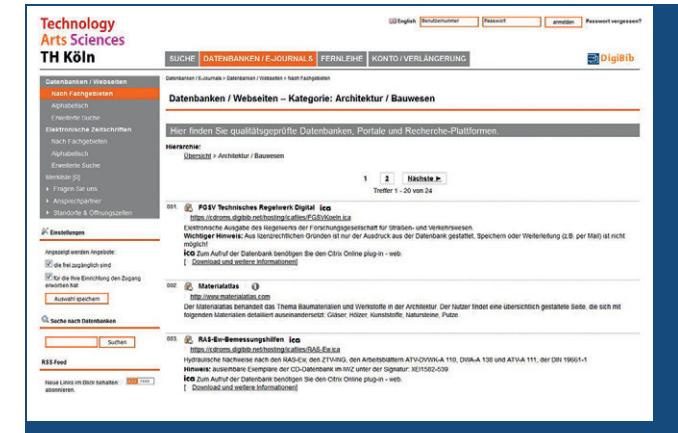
Technology
Arts Sciences
TH Köln

English Benutzernummer Passwort anmelden Passwort vergessen?

SUCHE | DATENBANKEN / E-JOURNALS | FERNLEIHE | KONTO / VERLÄNGERUNG

DigiBib

Datenbanken / Webseiten
Nach Fachgebieten
Alphabetisch
Erweiterte Suche
Elektronische Zeitschriften
Nach Fachgebieten
Alphabetisch
Erweiterte Suche
Merkliste [0]
▸ Fragen Sie uns
▸ Ansprechpartner
▸ Standorte & Öffnungszeiten

Einstellungen

Angezeigt werden Angebote:
die frei zugänglich sind
für die Ihre Einrichtung den Zugang erworben hat
Auswahl speichern

Suche nach Datenbanken

Suchen

RSS Feed

Neue Links im DBIS erhalten: abonnieren.

Datenbanken / E-Journals > Datenbanken / Webseiten > Nach Fachgebieten

Datenbanken / Webseiten – Kategorie: Architektur / Bauwesen

Hier finden Sie qualitätsgeprüfte Datenbanken, Portale und Recherche-Plattformen.

Hierarchie:
Übersicht > Architektur / Bauwesen

1 2 Nächste ▸
Treffer 1 - 20 von 24

001. FGSV Technisches Regelwerk Digital ica
https://cdroms.digibib.net/hosting/icafiles/FGSVKoeln.ica
Elektronische Ausgabe des Regelwerks der Forschungsgesellschaft für Straßen- und Verkehrswesen.
Wichtiger Hinweis: Aus lizenzrechtlichen Gründen ist nur der Ausdruck aus der Datenbank gestattet. Speichern oder Weiterleitung (z.B. per Mail) ist nicht möglich!
ica Zum Aufruf der Datenbank benötigen Sie den Citrix Online plug-in - web.
[ Download und weitere Informationen]

002. Materialatlas
http://www.materialatlas.com
Der Materialatlas behandelt das Thema Baumaterialien und Werkstoffe in der Architektur. Der Nutzer findet eine übersichtlich gestaltete Seite, die sich mit folgenden Materialien detailliert auseinandersetzt: Gläser, Hölzer, Kunststoffe, Natursteine, Putze.

003. RAS-Ew-Bemessungshilfen ica
https://cdroms.digibib.net/hosting/icafiles/RAS-Ew.ica
Hydraulische Nachweise nach den RAS-Ew, den ZTV-ING, den Arbeitsblättern ATV-DVWK-A 110, DWA-A 138 und ATV-A 111, der DIN 19661-1
Hinweis: ausleihbare Exemplare der CD-Datenbank im MZ unter der Signatur: XEI1582-539
ica Zum Aufruf der Datenbank benötigen Sie den Citrix Online plug-in - web.
[ Download und weitere Informationen]